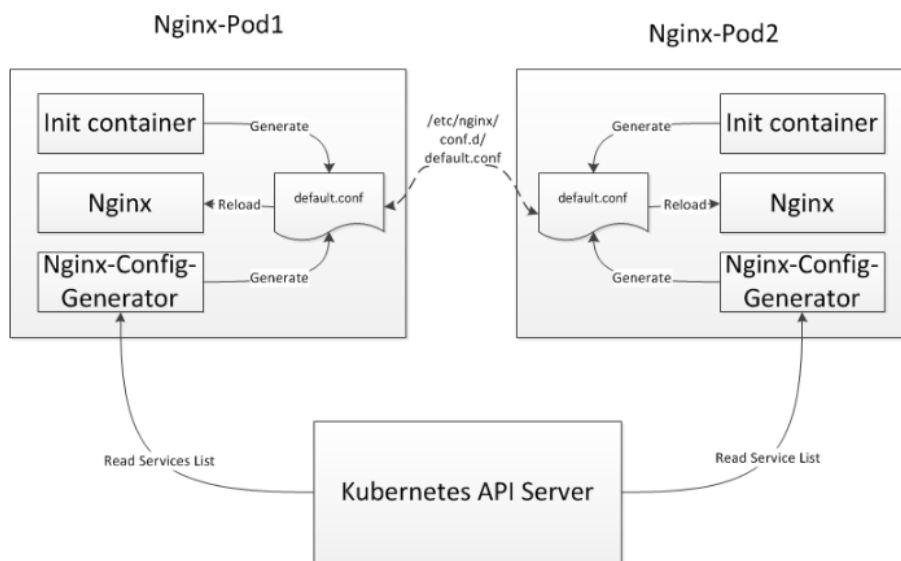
Nginx-Pod1

Nginx-Pod2

Init container

Generate

Nginx

Reload

default.conf

Nginx-Config-Generator

Generate

/etc/nginx/conf.d/default.conf

Generate

Init container

default.conf

Reload

Nginx

Generate

Nginx-Config-Generator

Read Services List

Kubernetes API Server

Read Service List